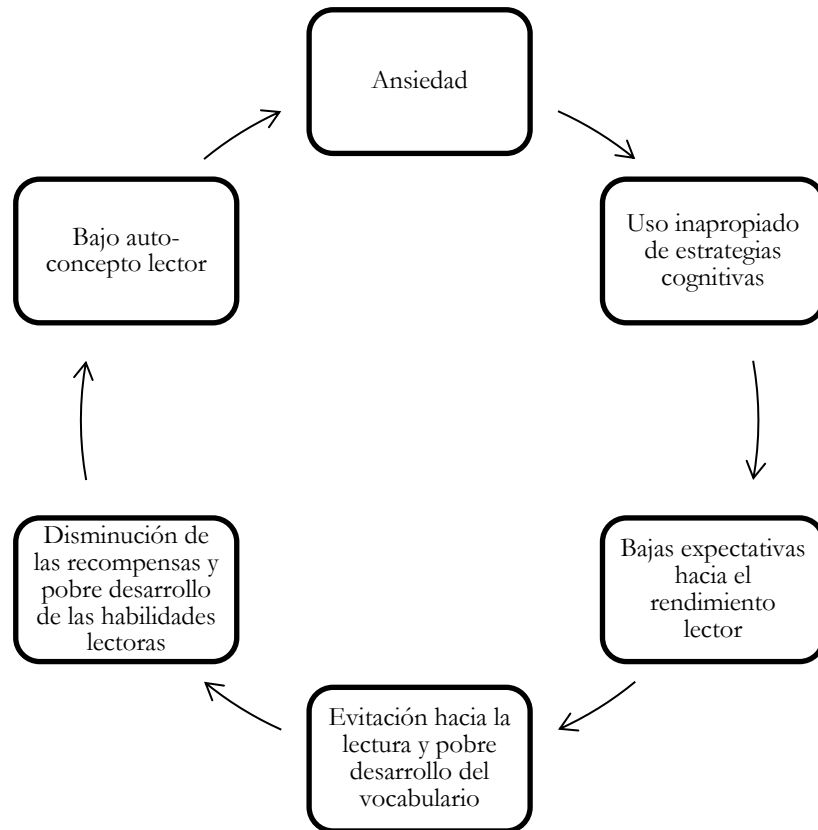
Ansiedad

Uso inapropiado de estrategias cognitivas

Bajas expectativas hacia el rendimiento lector

Evitación hacia la lectura y pobre desarrollo del vocabulario

Disminución de las recompensas y pobre desarrollo de las habilidades lectoras

Bajo auto-concepto lector